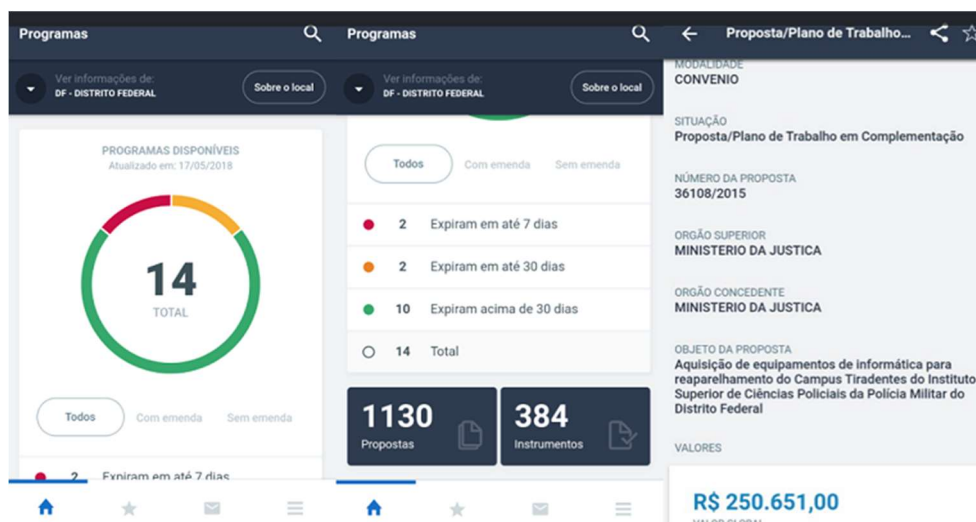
Programas

Ver informações de:
DF - DISTRITO FEDERAL

Sobre o local

PROGRAMAS DISPONÍVEIS
Atualizado em: 17/05/2018

14
TOTAL

Todos
Com emenda
Sem emenda

2 Expiram em até 7 dias

Programas

Ver informações de:
DF - DISTRITO FEDERAL

Sobre o local

Todos
Com emenda
Sem emenda

| | | |
|---|---|---|
| ● | 2 | Expiram em até 7 dias |
| ● | 2 | Expiram em até 30 dias |
| ● | 10 | Expiram acima de 30 dias |
| ○ | 14 | Total |

1130
Propostas

384
Instrumentos

Proposta/Plano de Trabalho...

MODALIDADE
CONVENIO

SITUAÇÃO
Proposta/Plano de Trabalho em Complementação

NÚMERO DA PROPOSTA
36108/2015

ORGÃO SUPERIOR
MINISTERIO DA JUSTICA

ORGÃO CONCEDENTE
MINISTERIO DA JUSTICA

OBJETO DA PROPOSTA
Aquisição de equipamentos de informática para reaparelhamento do Campus Tiradentes do Instituto Superior de Ciências Policiais da Polícia Militar do Distrito Federal

VALORES

R$ 250.651,00
VALOR GLOBAL